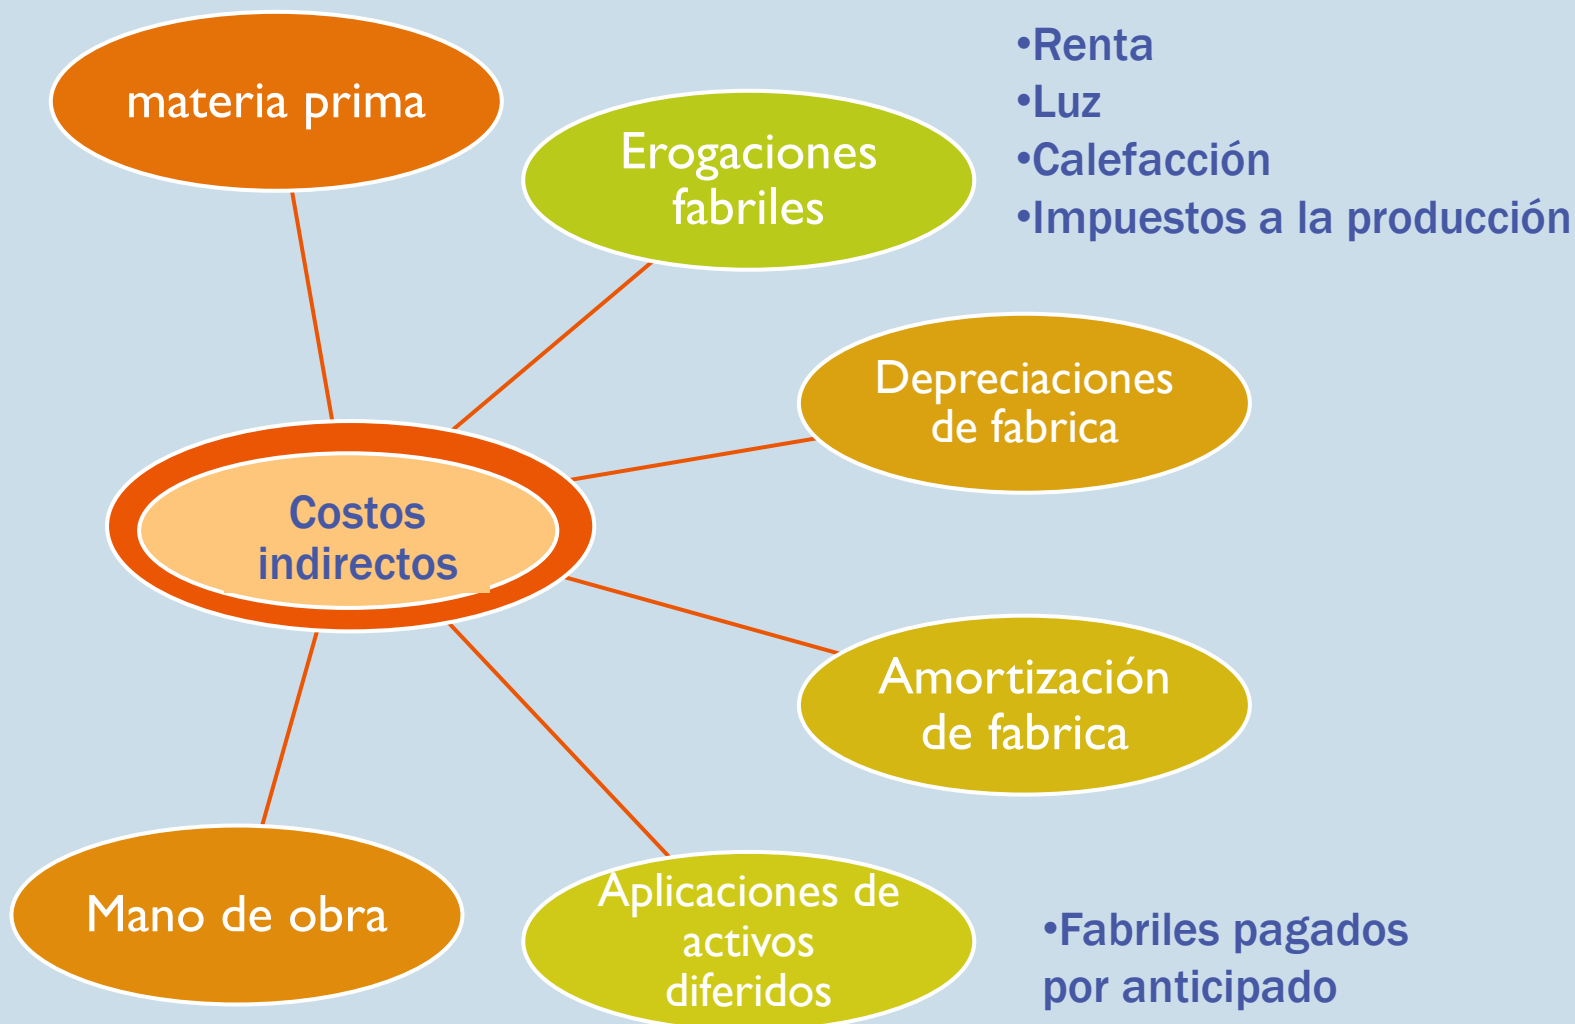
materia prima

Erogaciones fabriles

•Renta
•Luz
•Calefacción
•Impuestos a la producción

Depreciaciones de fabrica

Costos indirectos

Amortización de fabrica

Mano de obra

Aplicaciones de activos diferidos

•Fabriles pagados por anticipado